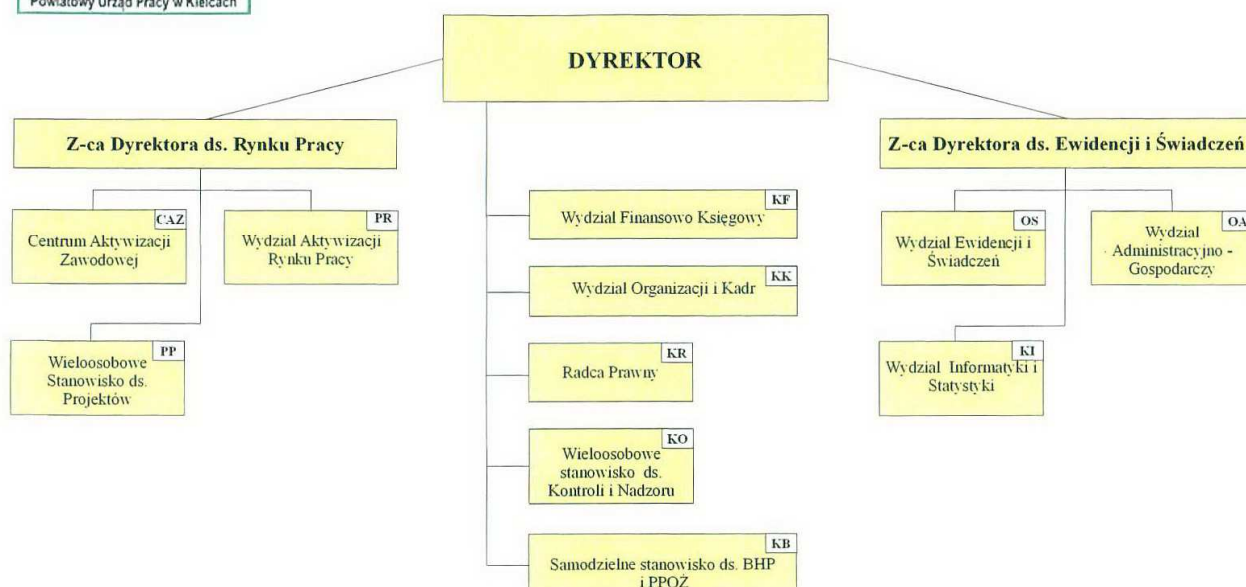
Powiatowy Urząd Pracy w Kielcach

DYREKTOR

Z-ca Dyrektora ds. Rynku Pracy

CAZ
Centrum Aktywizacji Zawodowej

PR
Wydział Aktywizacji Rynku Pracy

PP
Wieloosobowe Stanowisko ds. Projektów

KF
Wydział Finansowo Księgowy

KK
Wydział Organizacji i Kadr

KR
Radca Prawny

KO
Wieloosobowe stanowisko ds. Kontroli i Nadzoru

KB
Samodzielne stanowisko ds. BHP i PPOŻ

Z-ca Dyrektora ds. Ewidencji i Świadczeń

OS
Wydział Ewidencji i Świadczeń

OA
Wydział Administracyjno - Gospodarczy

KI
Wydział Informatyki i Statystyki